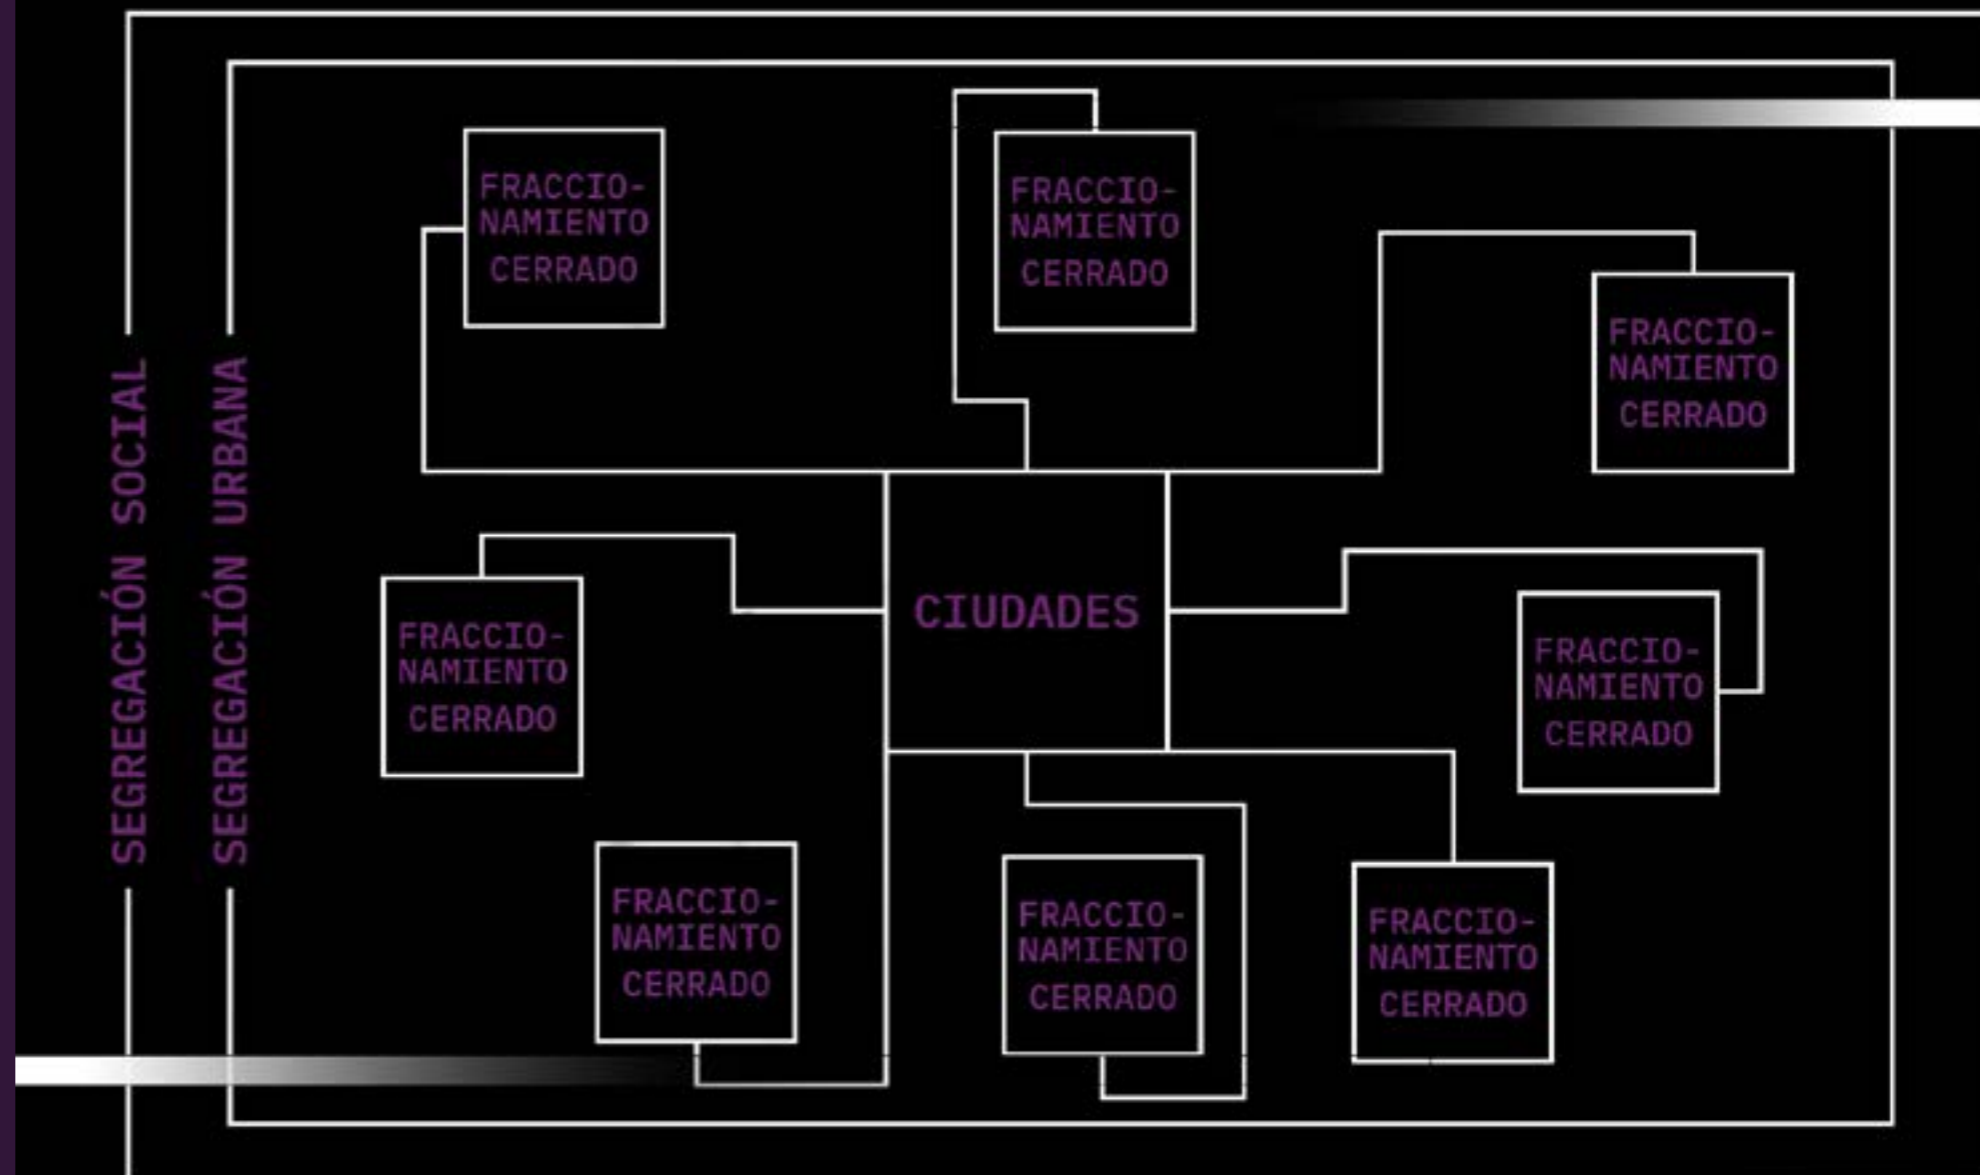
SEGREGACIÓN SOCIAL

SEGREGACIÓN URBANA

FRACCIONAMIENTO CERRADO

FRACCIONAMIENTO CERRADO

FRACCIONAMIENTO CERRADO

FRACCIONAMIENTO CERRADO

CIUDADES

FRACCIONAMIENTO CERRADO

FRACCIONAMIENTO CERRADO

FRACCIONAMIENTO CERRADO

FRACCIONAMIENTO CERRADO